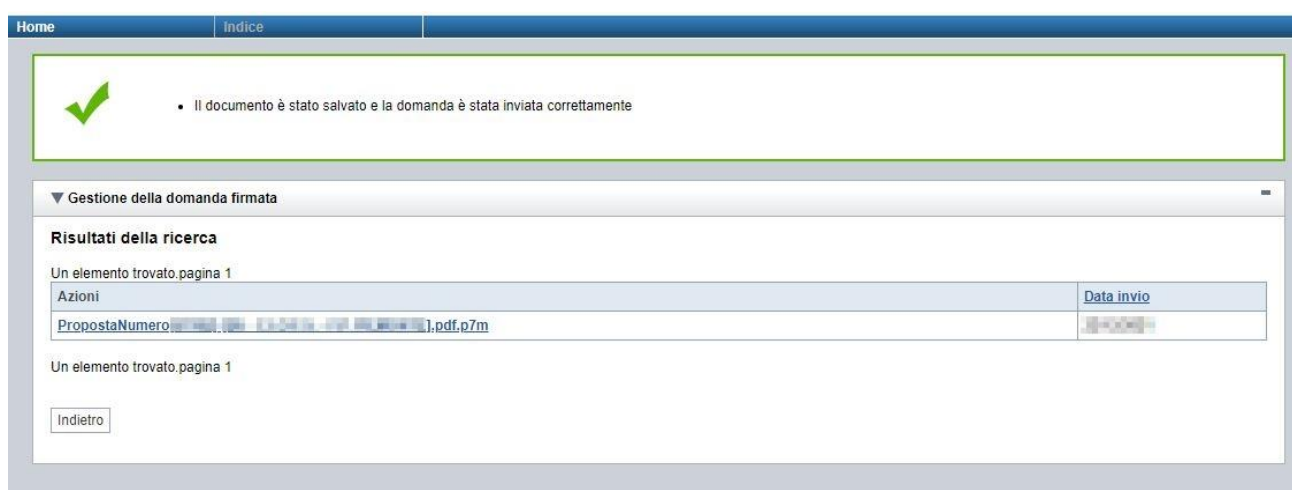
Home | Indice

• Il documento è stato salvato e la domanda è stata inviata correttamente

▼ Gestione della domanda firmata

Risultati della ricerca

Un elemento trovato.pagina 1

| Azioni | Data invio |
|---|---|
| ProposteNumero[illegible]].pdf.p7m | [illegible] |

Un elemento trovato.pagina 1

Indietro